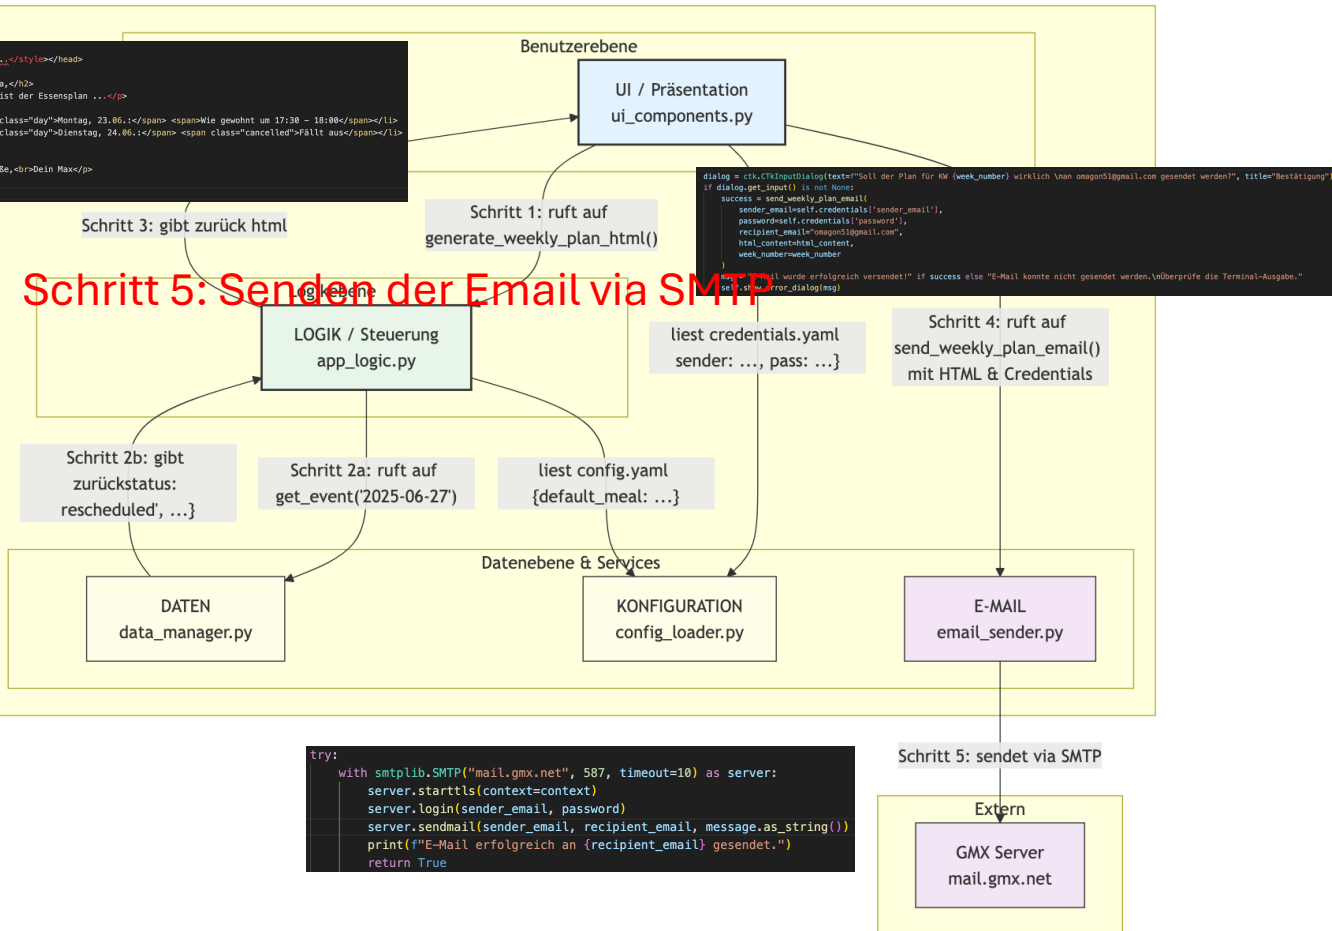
Benutzerebene

..</style></head>

a,</h2>
ist der Essensplan ...</p>

class="day">Montag, 23.06.:</span> <span>Wie gewohnt um 17:30 – 18:00</span></li>
class="day">Dienstag, 24.06.:</span> <span class="cancelled">Fällt aus</span></li>

ße,<br>Dein Max</p>

UI / Präsentation
ui_components.py

dialog = ctk.CTkInputDialog(text=f"Soll der Plan für KW {week_number} wirklich \nan omagon51@gmail.com gesendet werden?", title="Bestätigung")
if dialog.get_input() is not None:
    success = send_weekly_plan_email(
        sender_email=self.credentials['sender_email'],
        password=self.credentials['password'],
        recipient_email="omagon51@gmail.com",
        html_content=html_content,
        week_number=week_number
    )
    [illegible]il wurde erfolgreich versendet!" if success else "E-Mail konnte nicht gesendet werden.\nÜberprüfe die Terminal-Ausgabe."
    self.sh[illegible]rror_dialog(msg)

Schritt 3: gibt zurück html

Schritt 1: ruft auf
generate_weekly_plan_html()

Schritt 5: Senden der Email via SMTP

Logikebene

LOGIK / Steuerung
app_logic.py

liest credentials.yaml
sender: ..., pass: ...}

Schritt 4: ruft auf
send_weekly_plan_email()
mit HTML & Credentials

Schritt 2b: gibt
zurückstatus:
rescheduled', ...}

Schritt 2a: ruft auf
get_event('2025-06-27')

liest config.yaml
{default_meal: ...}

Datenebene & Services

DATEN
data_manager.py

KONFIGURATION
config_loader.py

E-MAIL
email_sender.py

try:
    with smtplib.SMTP("mail.gmx.net", 587, timeout=10) as server:
        server.starttls(context=context)
        server.login(sender_email, password)
        server.sendmail(sender_email, recipient_email, message.as_string())
        print(f"E-Mail erfolgreich an {recipient_email} gesendet.")
        return True

Schritt 5: sendet via SMTP

Extern

GMX Server
mail.gmx.net